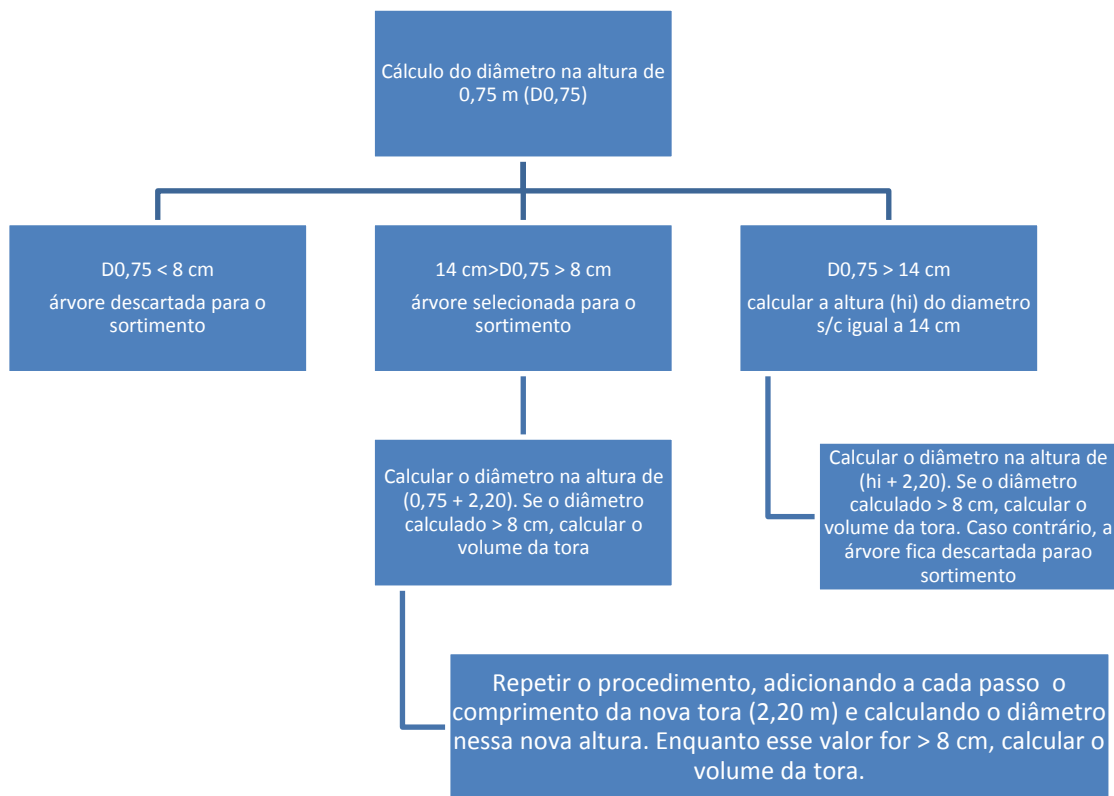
Cálculo do diâmetro na altura de 0,75 m (D0,75)

D0,75 < 8 cm

árvore descartada para o sortimento

14 cm>D0,75 > 8 cm

árvore selecionada para o sortimento

D0,75 > 14 cm

calcular a altura (hi) do diametro s/c igual a 14 cm

Calcular o diâmetro na altura de (0,75 + 2,20). Se o diâmetro calculado > 8 cm, calcular o volume da tora

Calcular o diâmetro na altura de (hi + 2,20). Se o diâmetro calculado > 8 cm, calcular o volume da tora. Caso contrário, a árvore fica descartada parao sortimento

Repetir o procedimento, adicionando a cada passo o comprimento da nova tora (2,20 m) e calculando o diâmetro nessa nova altura. Enquanto esse valor for > 8 cm, calcular o volume da tora.